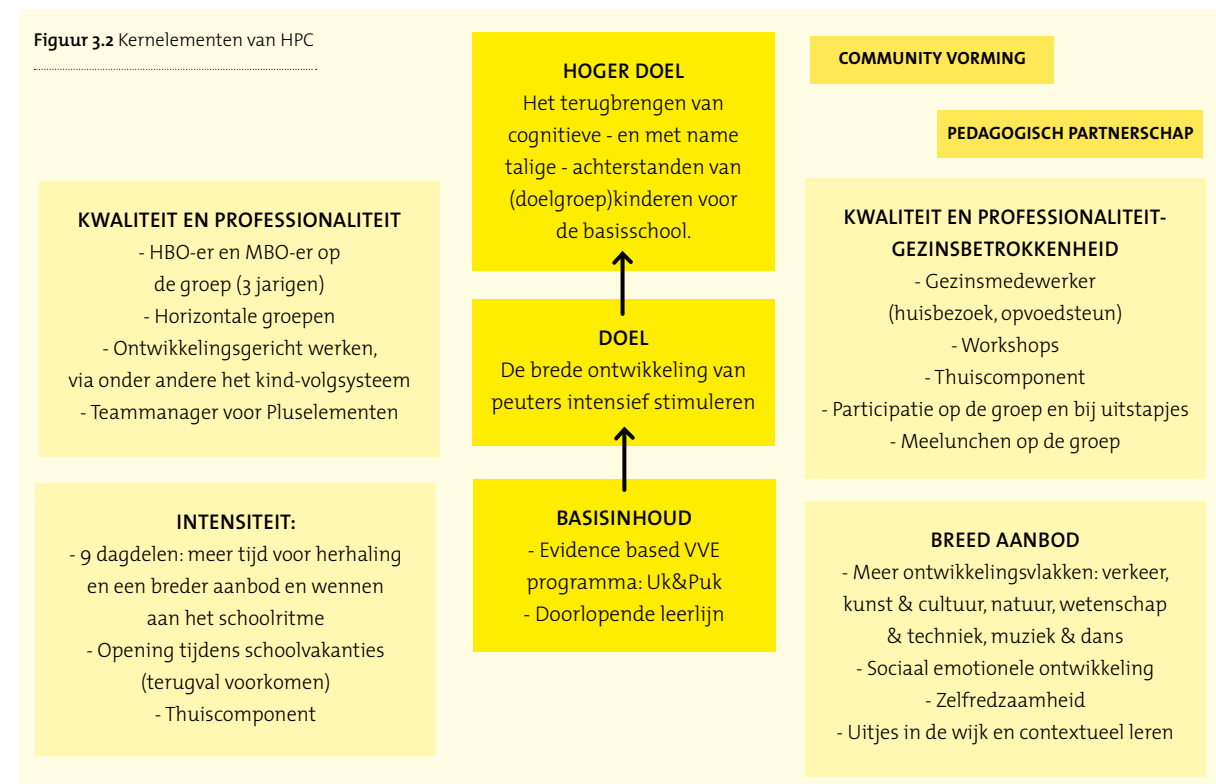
**Figuur 3.2** Kernelementen van HPC

HOGER DOEL
Het terugbrengen van cognitieve - en met name talige - achterstanden van (doelgroep)kinderen voor de basisschool.

COMMUNITY VORMING

PEDAGOGISCH PARTNERSCHAP

KWALITEIT EN PROFESSIONALITEIT
- HBO-er en MBO-er op de groep (3 jarigen)
- Horizontale groepen
- Ontwikkelingsgericht werken, via onder andere het kind-volgsysteem
- Teammanager voor Pluselementen

DOEL
De brede ontwikkeling van peuters intensief stimuleren

KWALITEIT EN PROFESSIONALITEIT-GEZINSBETROKKENHEID
- Gezinsmedewerker (huisbezoek, opvoedsteun)
- Workshops
- Thuiscomponent
- Participatie op de groep en bij uitstapjes
- Meelunchen op de groep

INTENSITEIT:
- 9 dagdelen: meer tijd voor herhaling en een breder aanbod en wennen aan het schoolritme
- Opening tijdens schoolvakanties (terugval voorkomen)
- Thuiscomponent

BASISINHOUD
- Evidence based VVE programma: Uk&Puk
- Doorlopende leerlijn

BREED AANBOD
- Meer ontwikkelingsvlakken: verkeer, kunst & cultuur, natuur, wetenschap & techniek, muziek & dans
- Sociaal emotionele ontwikkeling
- Zelfredzaamheid
- Uitjes in de wijk en contextueel leren